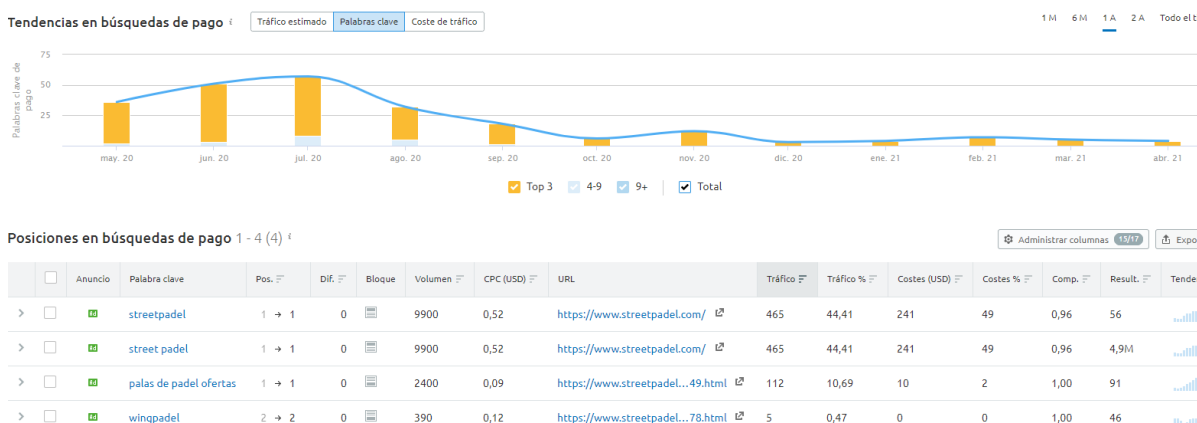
Tendencias en búsquedas de pago

Tráfico estimado | Palabras clave | Coste de tráfico

1 M 6 M 1 A 2 A Todo el t

Palabras clave de pago

75
50
25

may. 20 jun. 20 jul. 20 ago. 20 sep. 20 oct. 20 nov. 20 dic. 20 ene. 21 feb. 21 mar. 21 abr. 21

Top 3 4-9 9+ Total

Posiciones en búsquedas de pago 1 - 4 (4)

Administrar columnas 15/17 Expo

| | Anuncio | Palabra clave | Pos. | Dif. | Bloque | Volumen | CPC (USD) | URL | Tráfico | Tráfico % | Costes (USD) | Costes % | Comp. | Result. | Tende |
|---|---|---|---|---|---|---|---|---|---|---|---|---|---|---|---|
| > | Ad | streetpadel | 1 → 1 | 0 | | 9900 | 0,52 | https://www.streetpadel.com/ | 465 | 44,41 | 241 | 49 | 0,96 | 56 | |
| > | Ad | street padel | 1 → 1 | 0 | | 9900 | 0,52 | https://www.streetpadel.com/ | 465 | 44,41 | 241 | 49 | 0,96 | 4,9M | |
| > | Ad | palas de padel ofertas | 1 → 1 | 0 | | 2400 | 0,09 | https://www.streetpadel...49.html | 112 | 10,69 | 10 | 2 | 1,00 | 91 | |
| > | Ad | wingpadel | 2 → 2 | 0 | | 390 | 0,12 | https://www.streetpadel...78.html | 5 | 0,47 | 0 | 0 | 1,00 | 46 | |